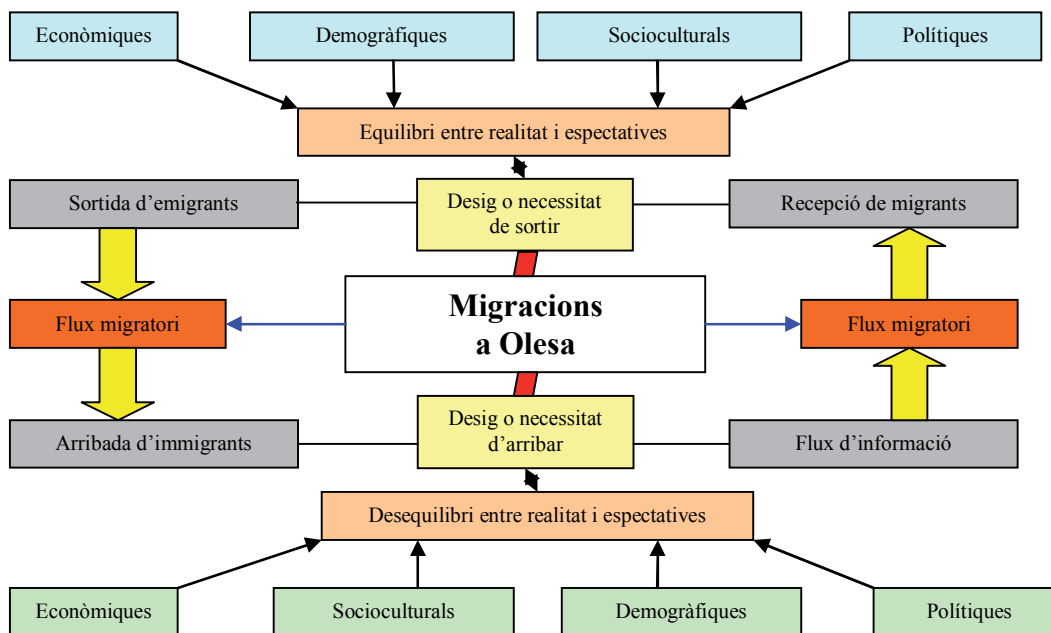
Econòmiques

Demogràfiques

Socioculturals

Polítiques

Equilibri entre realitat i espectatives

Sortida d’emigrants

Desig o necessitat de sortir

Recepció de migrants

Flux migratori

Migracions a Olesa

Flux migratori

Arribada d’immigrants

Desig o necessitat d’arribar

Flux d’informació

Desequilibri entre realitat i espectatives

Econòmiques

Socioculturals

Demogràfiques

Polítiques